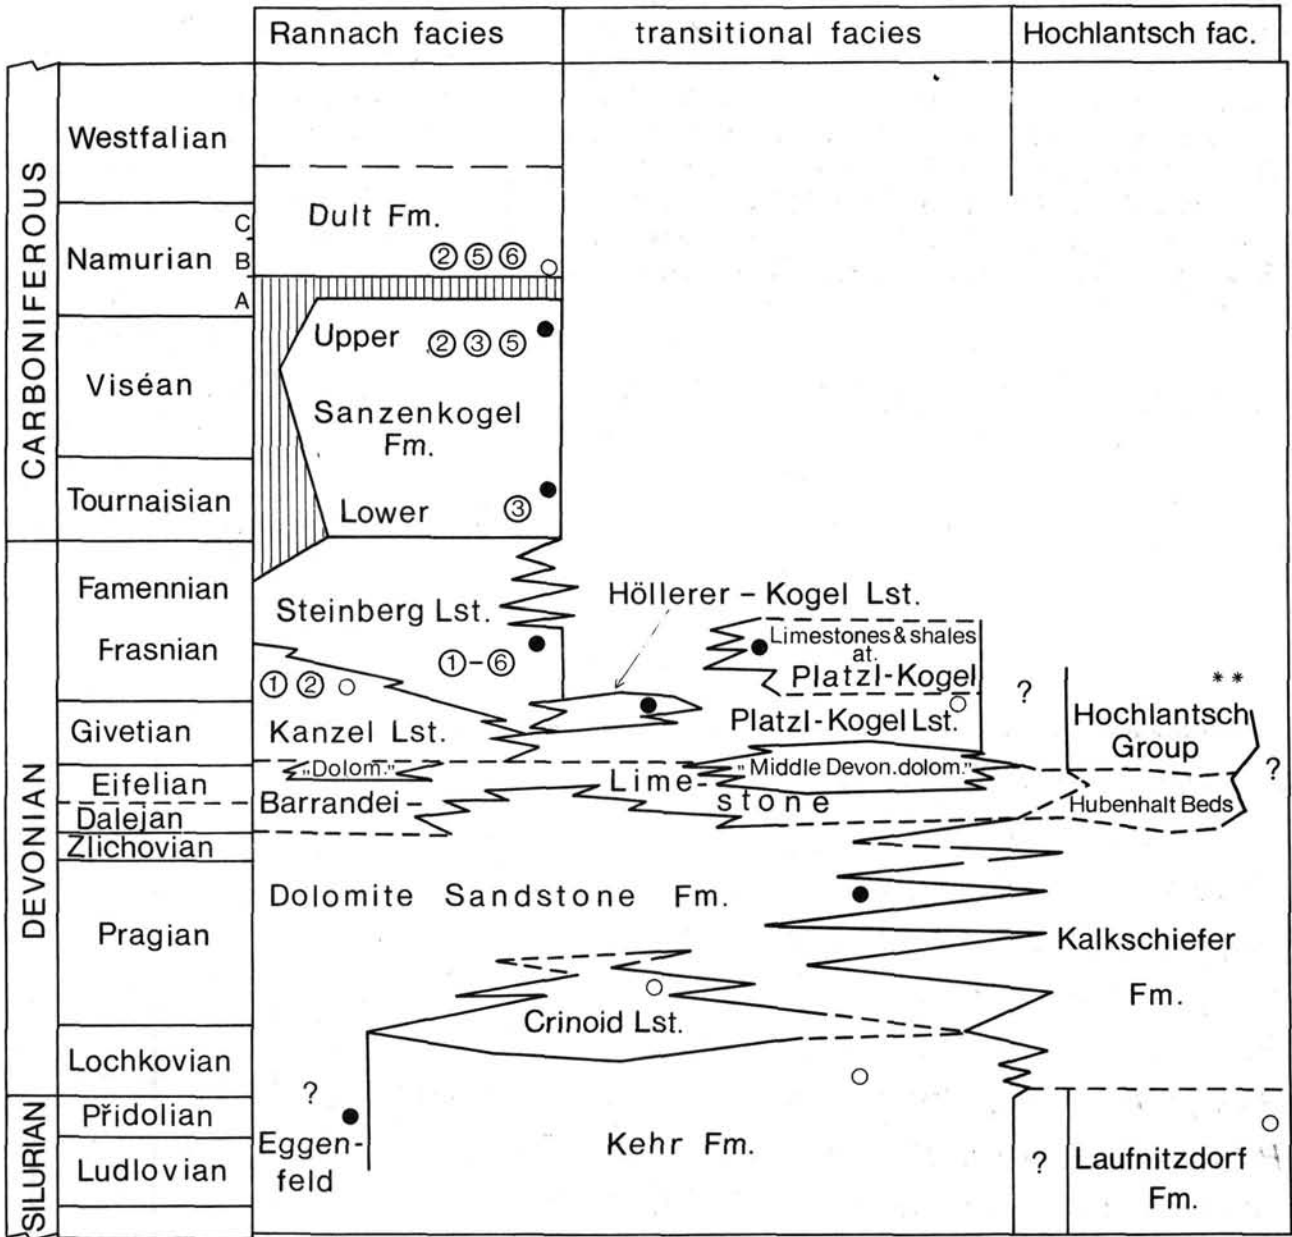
Rannach facies
transitional facies
Hochlantsch fac.

CARBONIFEROUS
Westfalian
Namurian
C
B
A
Viséan
Tournaisian

DEVONIAN
Famennian
Frasnian
Givetian
Eifelian
Dalejan
Zlichovian
Pragian
Lochkovian

SILURIAN
Přidolian
Ludlovian

Dult Fm.
②⑤⑥
Upper ②③⑤
Sanzenkogel Fm.
Lower ③
Steinberg Lst.
①-⑥
①②
Höllerer - Kogel Lst.
Limestones & shales at Platzl-Kogel
Platzl-Kogel Lst.
Kanzel Lst.
„Dolom."
„Middle Devon. dolom."
Barrandei - Lime- stone
?
**
Hochlantsch Group
?
Hubenhalt Beds
Dolomite Sandstone Fm.
Kalkschiefer Fm.
Crinoid Lst.
?
Eggenfeld
Kehr Fm.
?
Laufnitzdorf Fm.